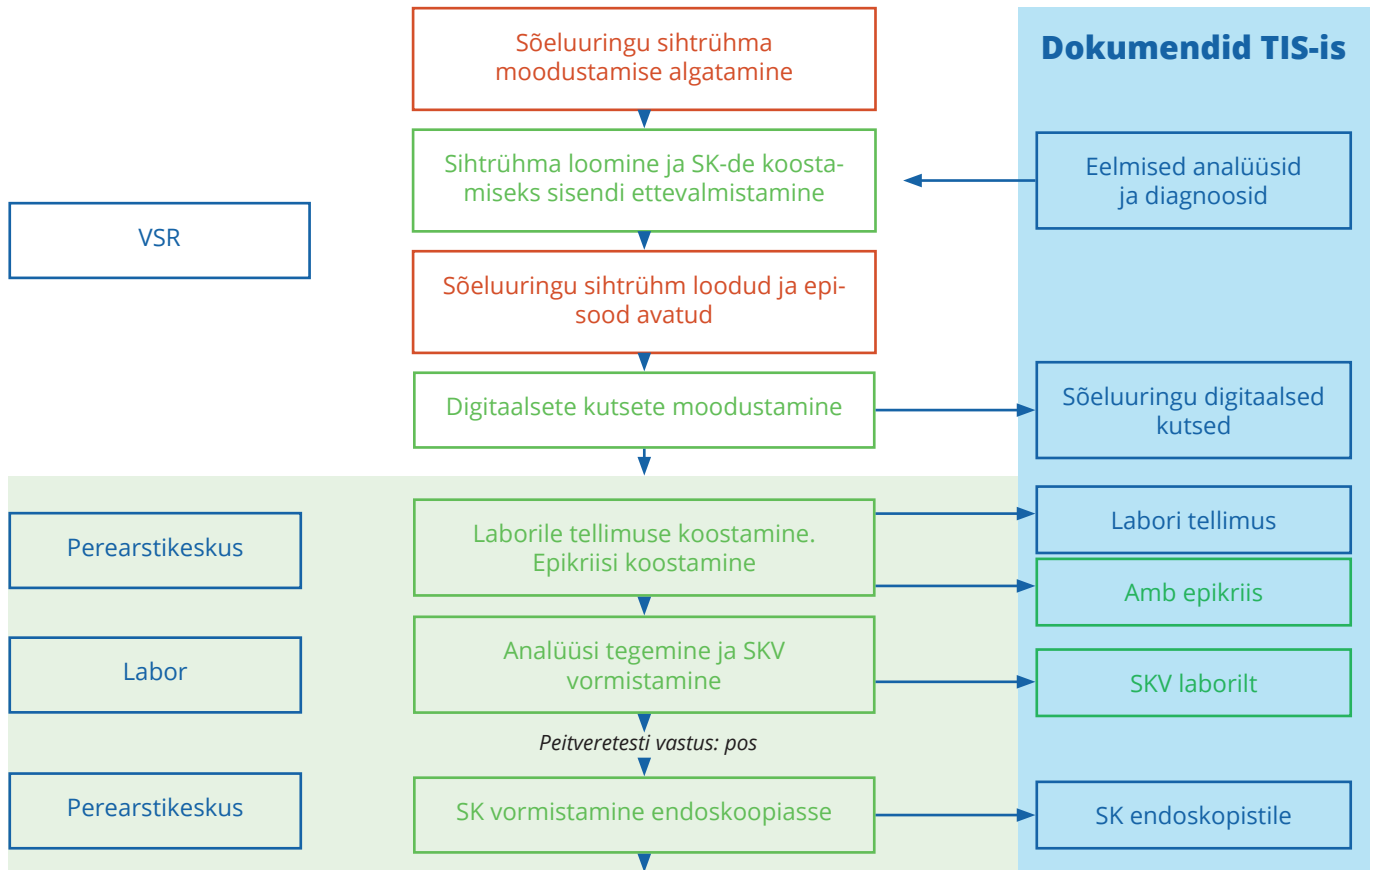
Sõeluuringu sihtrühma moodustamise algatamine

Dokumendid TIS-is

Sihtrühma loomine ja SK-de koostamiseks sisendi ettevalmistamine

Eelmised analüüsid ja diagnoosid

VSR

Sõeluuringu sihtrühm loodud ja episood avatud

Digitaalsete kutsete moodustamine

Sõeluuringu digitaalsed kutsed

Perearstikeskus

Laborile tellimuse koostamine. Epikriisi koostamine

Labori tellimus

Amb epikriis

Labor

Analüüsi tegemine ja SKV vormistamine

SKV laborilt

Peitveretesti vastus: pos

Perearstikeskus

SK vormistamine endoskoopiasse

SK endoskopistile